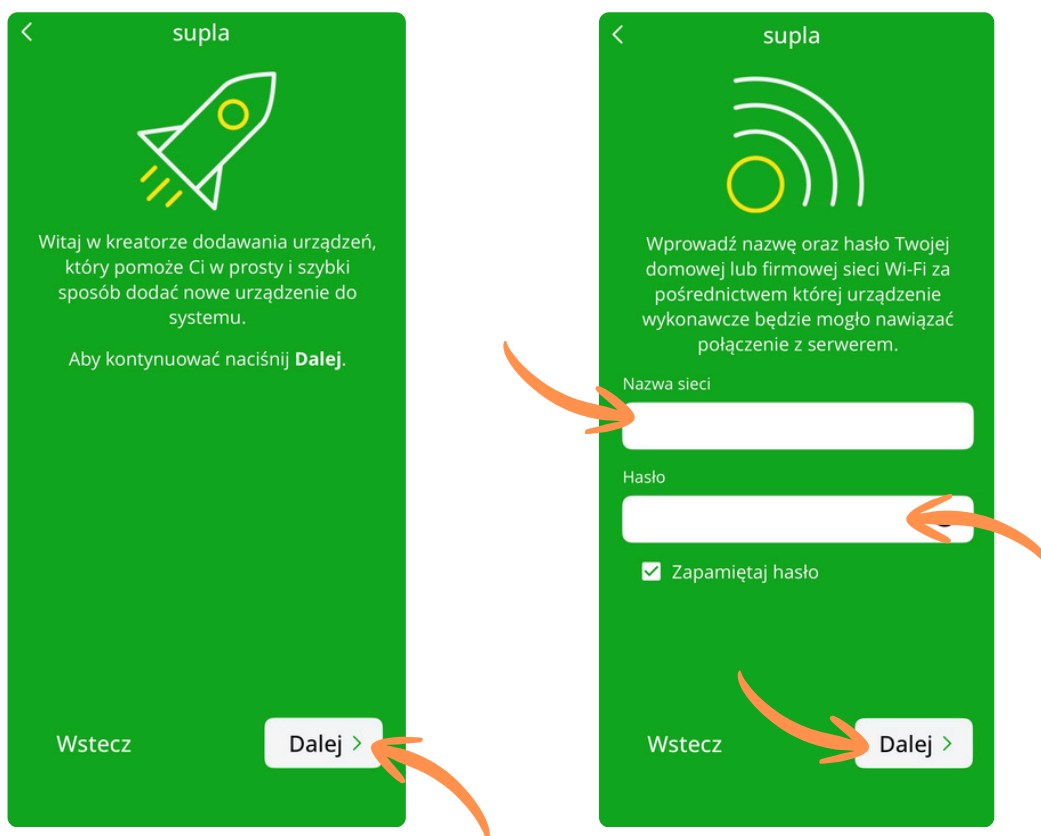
supla

Witaj w kreatorze dodawania urządzeń, który pomoże Ci w prosty i szybki sposób dodać nowe urządzenie do systemu.

Aby kontynuować naciśnij **Dalej**.

Wstecz

Dalej >

supla

Wprowadź nazwę oraz hasło Twojej domowej lub firmowej sieci Wi-Fi za pośrednictwem której urządzenie wykonawcze będzie mogło nawiązać połączenie z serwerem.

Nazwa sieci

Hasło

Zapamiętaj hasło

Wstecz

Dalej >